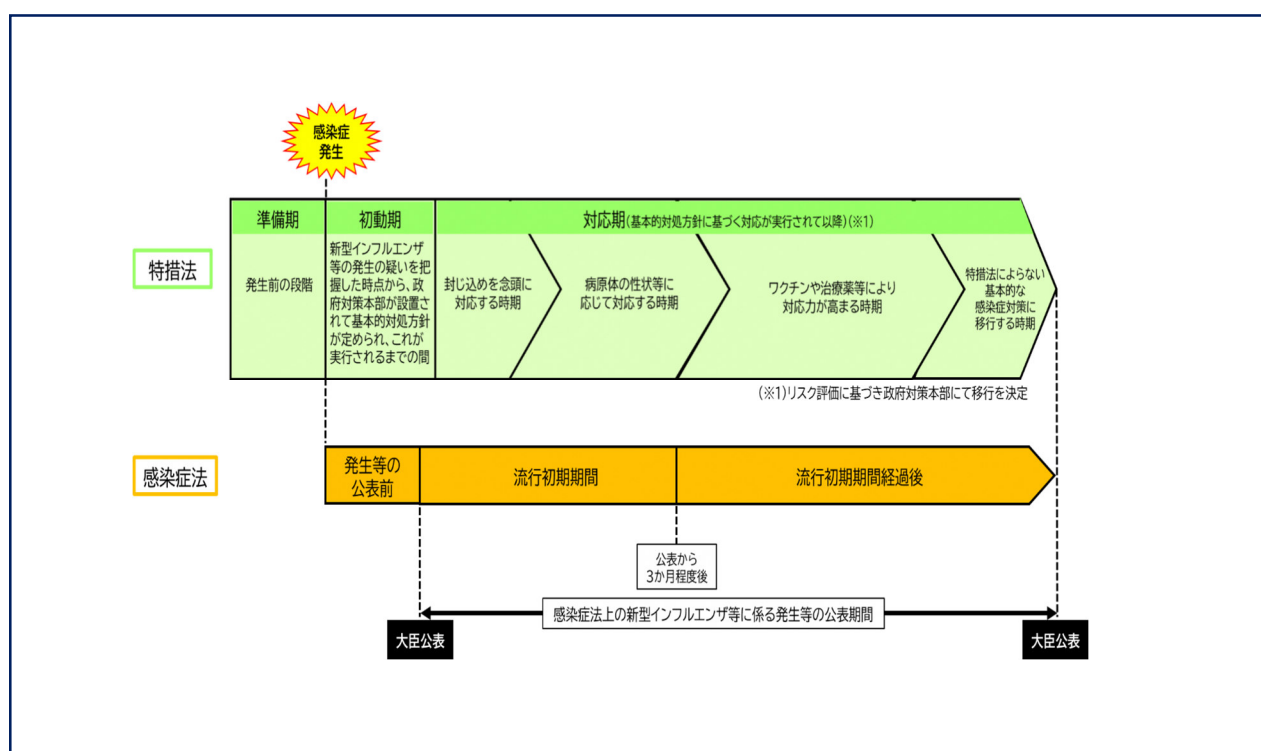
感染症発生

特措法

準備期

発生前の段階

初動期

新型インフルエンザ等の発生の疑いを把握した時点から、政府対策本部が設置されて基本的対処方針が定められ、これが実行されるまでの間

対応期(基本的対処方針に基づく対応が実行されて以降)(※1)

封じ込めを念頭に対応する時期

病原体の性状等に応じて対応する時期

ワクチンや治療薬等により対応力が高まる時期

特措法によらない基本的な感染症対策に移行する時期

(※1)リスク評価に基づき政府対策本部にて移行を決定

感染症法

発生等の公表前

流行初期期間

流行初期期間経過後

公表から3か月程度後

感染症法上の新型インフルエンザ等に係る発生等の公表期間

大臣公表

大臣公表